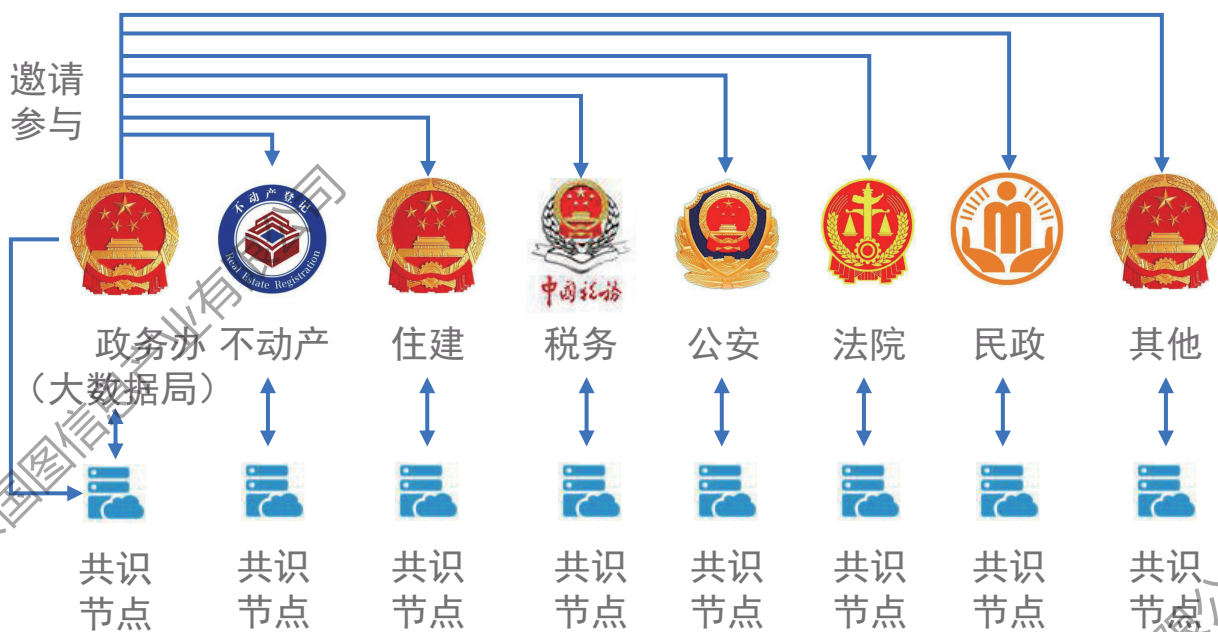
邀请参与

不动产登记 Real Estate Registration

中国税务

政务办（大数据局） 不动产 住建 税务 公安 法院 民政 其他

共识节点 共识节点 共识节点 共识节点 共识节点 共识节点 共识节点 共识节点

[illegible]图信息产业有限公司